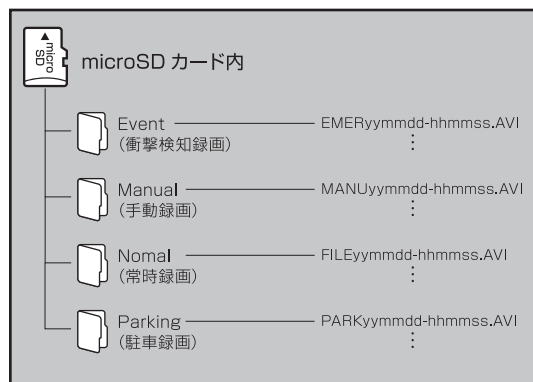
▲
micro
SD

microSD カード内

Event
(衝撃検知録画)
EMERyymmdd-hhmmss.AVI
⋮

Manual
(手動録画)
MANUyymmdd-hhmmss.AVI
⋮

Nomal
(常時録画)
FILEyymmdd-hhmmss.AVI
⋮

Parking
(駐車録画)
PARKyymmdd-hhmmss.AVI
⋮